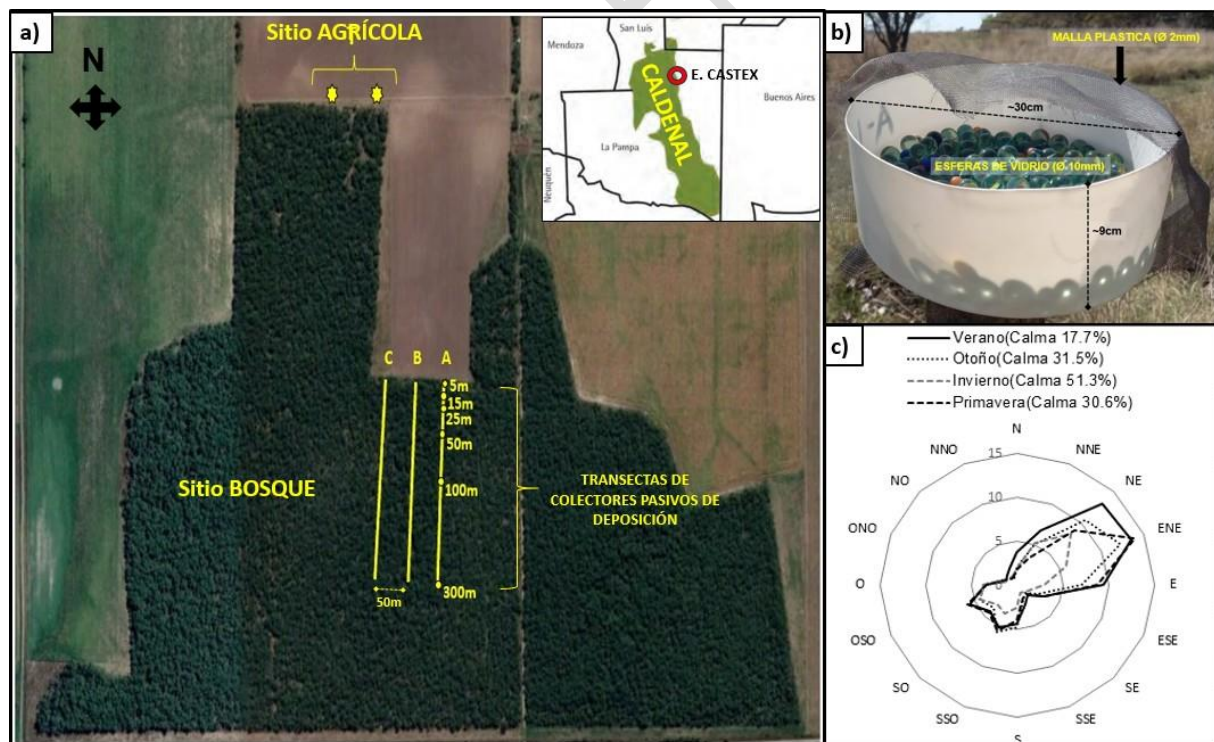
a)

Sitio AGRÍCOLA

N

San Luis
Mendoza
CALDENAL
E. CASTEX
Buenos Aires
La Pampa
Neuquén

C B A
5m
15m
25m
50m
100m
300m
50m

Sitio BOSQUE

TRANSECTAS DE COLECTORES PASIVOS DE DEPOSICIÓN

b)
MALLA PLASTICA (Ø 2mm)
~30cm
ESFERAS DE VIDRIO (Ø 10mm)
~9cm

c)
Verano(Calma 17.7%)
Otoño(Calma 31.5%)
Invierno(Calma 51.3%)
Primavera(Calma 30.6%)

N
NNE
NE
ENE
E
ESE
SE
SSE
S
SSO
SO
OSO
O
ONO
NO
NNO
15
10
5
0